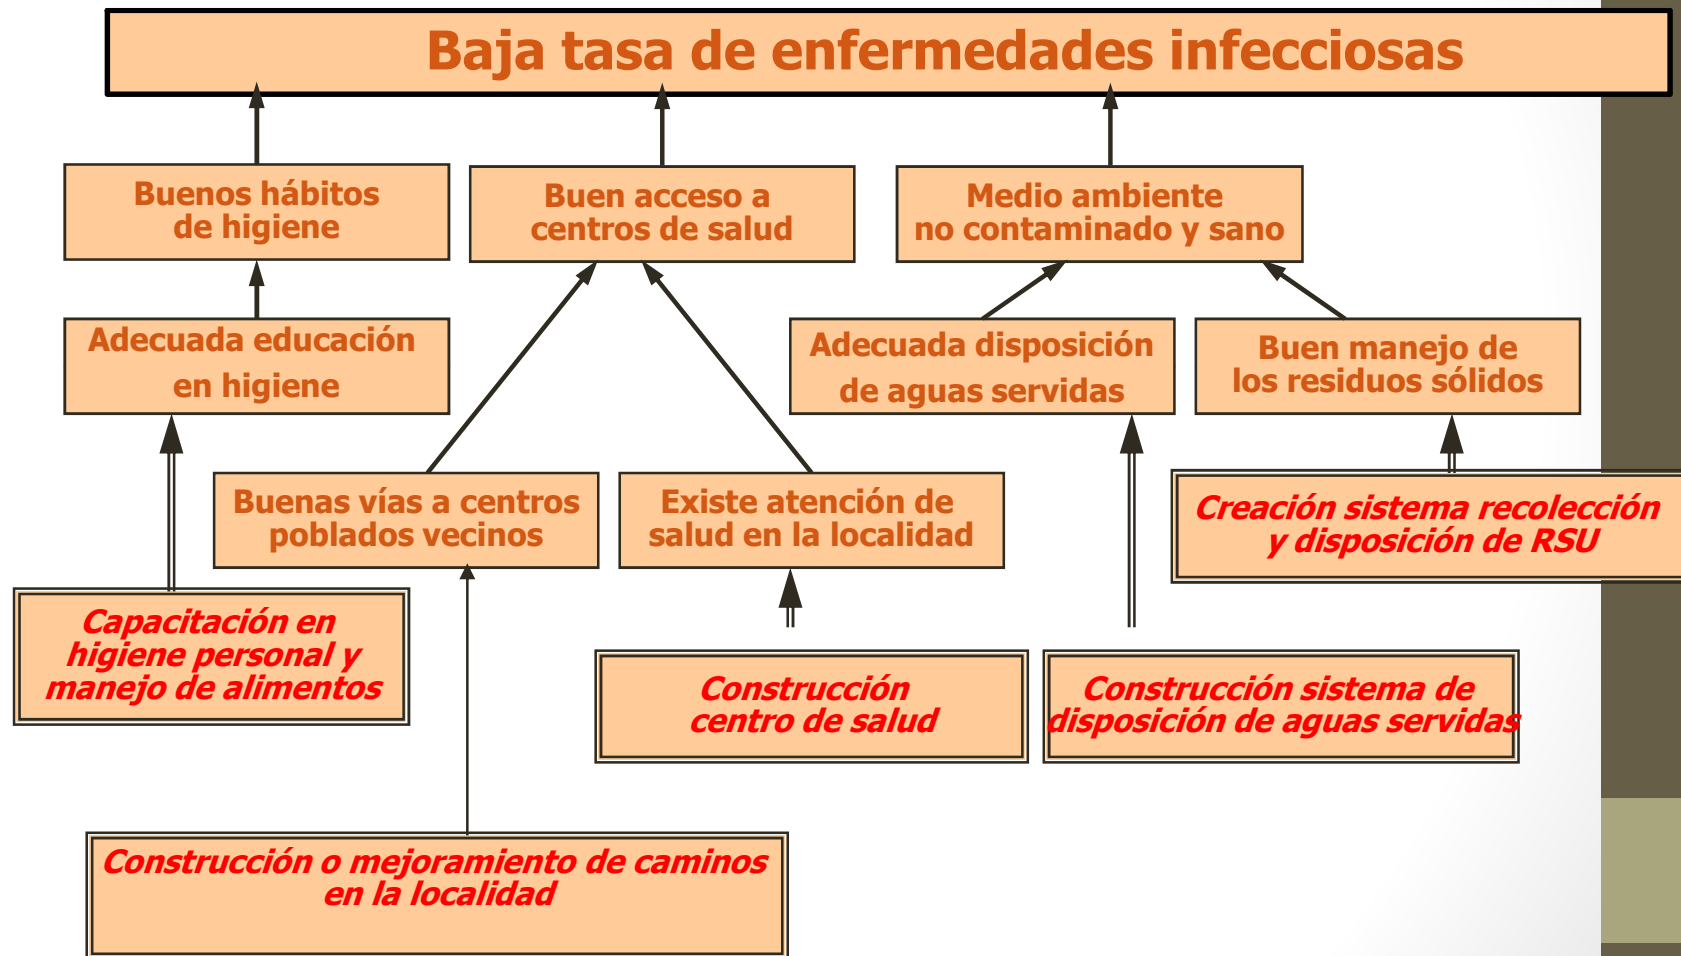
Baja tasa de enfermedades infecciosas

Buenos hábitos de higiene

Buen acceso a centros de salud

Medio ambiente no contaminado y sano

Adecuada educación en higiene

Adecuada disposición de aguas servidas

Buen manejo de los residuos sólidos

Buenas vías a centros poblados vecinos

Existe atención de salud en la localidad

Creación sistema recolección y disposición de RSU

Capacitación en higiene personal y manejo de alimentos

Construcción centro de salud

Construcción sistema de disposición de aguas servidas

Construcción o mejoramiento de caminos en la localidad